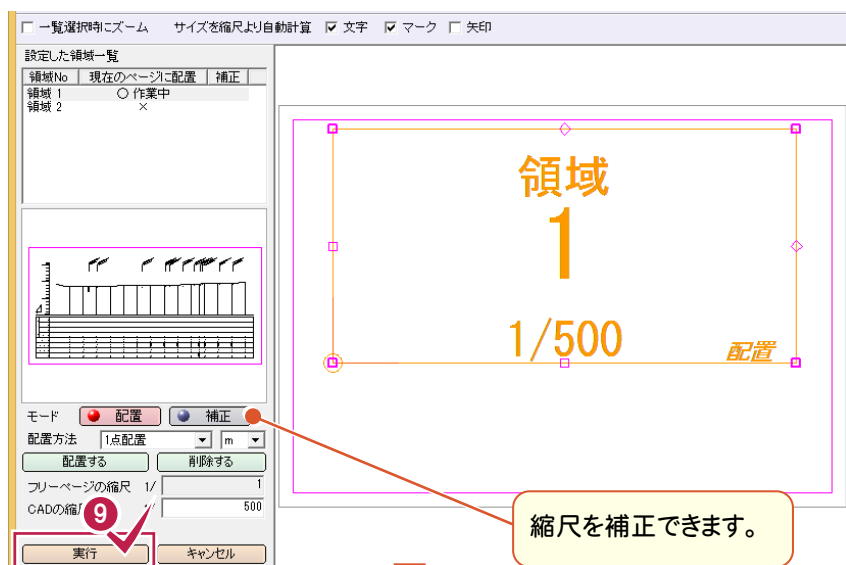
☐ 一覧選択時にズーム　サイズを縮尺より自動計算　☑ 文字　☑ マーク　☐ 矢印

設定した領域一覧

| 領域No | 現在のページに配置 | 補正 |
|---|---|---|
| 領域 1 | ○ 作業中 | |
| 領域 2 | × | |

領域
1
1/500
配置

モード　配置　補正
配置方法　1点配置　m
配置する　削除する
フリーページの縮尺 1/ 1
CADの縮尺 1/ 500
9
実行　キャンセル

縮尺を補正できます。